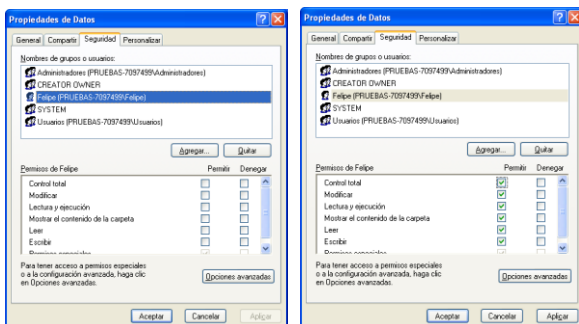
Propiedades de Datos

General | Compartir | Seguridad | Personalizar

Nombres de grupos o usuarios:

Administradores (PRUEBAS-7097499\Administradores)
CREATOR OWNER
Felipe (PRUEBAS-7097499\Felipe)
SYSTEM
Usuarios (PRUEBAS-7097499\Usuarios)

Agregar... | Quitar

| Permisos de Felipe | Permitir | Denegar |
|---|---|---|
| Control total | | |
| Modificar | | |
| Lectura y ejecución | | |
| Mostrar el contenido de la carpeta | | |
| Leer | | |
| Escribir | | |
| Permisos especiales | | |

Para tener acceso a permisos especiales o a la configuración avanzada, haga clic en Opciones avanzadas.

Opciones avanzadas

Aceptar | Cancelar | Aplicar

Propiedades de Datos

General | Compartir | Seguridad | Personalizar

Nombres de grupos o usuarios:

Administradores (PRUEBAS-7097499\Administradores)
CREATOR OWNER
Felipe (PRUEBAS-7097499\Felipe)
SYSTEM
Usuarios (PRUEBAS-7097499\Usuarios)

Agregar... | Quitar

| Permisos de Felipe | Permitir | Denegar |
|---|---|---|
| Control total | ✓ | |
| Modificar | ✓ | |
| Lectura y ejecución | ✓ | |
| Mostrar el contenido de la carpeta | ✓ | |
| Leer | ✓ | |
| Escribir | ✓ | |
| Permisos especiales | | |

Para tener acceso a permisos especiales o a la configuración avanzada, haga clic en Opciones avanzadas.

Opciones avanzadas

Aceptar | Cancelar | Aplicar